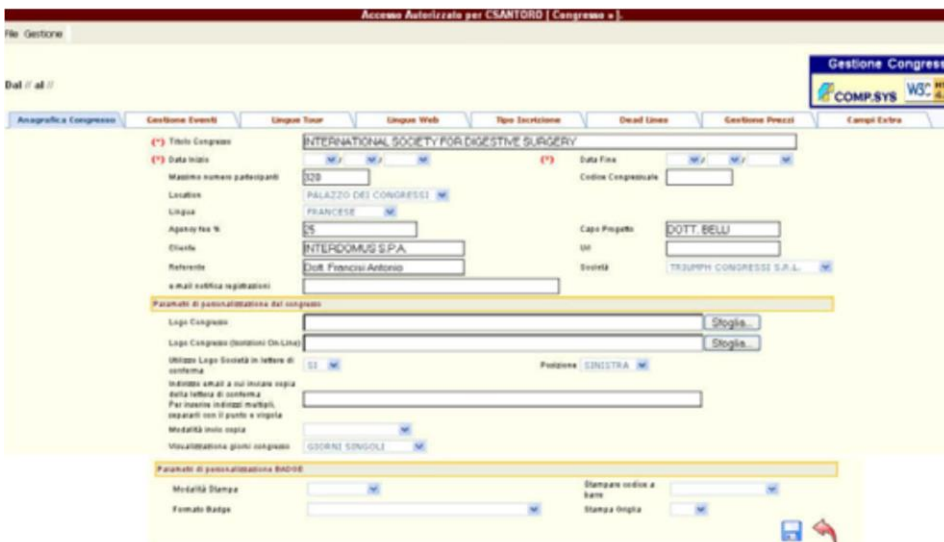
Accesso Autorizzato per CSANTORO [ Congresso » ].

File Gestione

Dal // al //

Gestione Congress

COMP.SYS W3C

Anagrafica Congresso | Gestione Eventi | Lingue Tour | Lingue Web | Tipo Iscrizione | Dead Lines | Gestione Prezzi | Campi Extra

(*) Titolo Congresso INTERNATIONAL SOCIETY FOR DIGESTIVE SURGERY

(*) Data Inizio (*) Data Fine

Massimo numero partecipanti 320 Codice Congressuale

Location PALAZZO DEI CONGRESSI

Lingua FRANCESE

Agency fee % 25 Capo Progetto DOTT. BELLI

Cliente INTERDOMUS S.P.A. Url

Referente Dott. Francisi Antonio Società TRIUMPH CONGRESSI S.P.L.

e-mail notifica registrazioni

Parametri di personalizzazione del congresso

Logo Congresso Sfoglia...

Logo Congresso (Iscrizioni On-Line) Sfoglia...

Utilizzo Logo Società in lettere di conferma SI Posizione SINISTRA

Indirizzo email a cui inviare copia della lettera di conferma Per inserire indirizzi multipli, separarli con il punto e virgola

Modalità invio copia

Visualizzazione giorni congresso GIORNI SINGOLI

Parametri di personalizzazione BADGE

Modalità Stampa Stampare codice a barre

Formato Badge Stampa Griglia